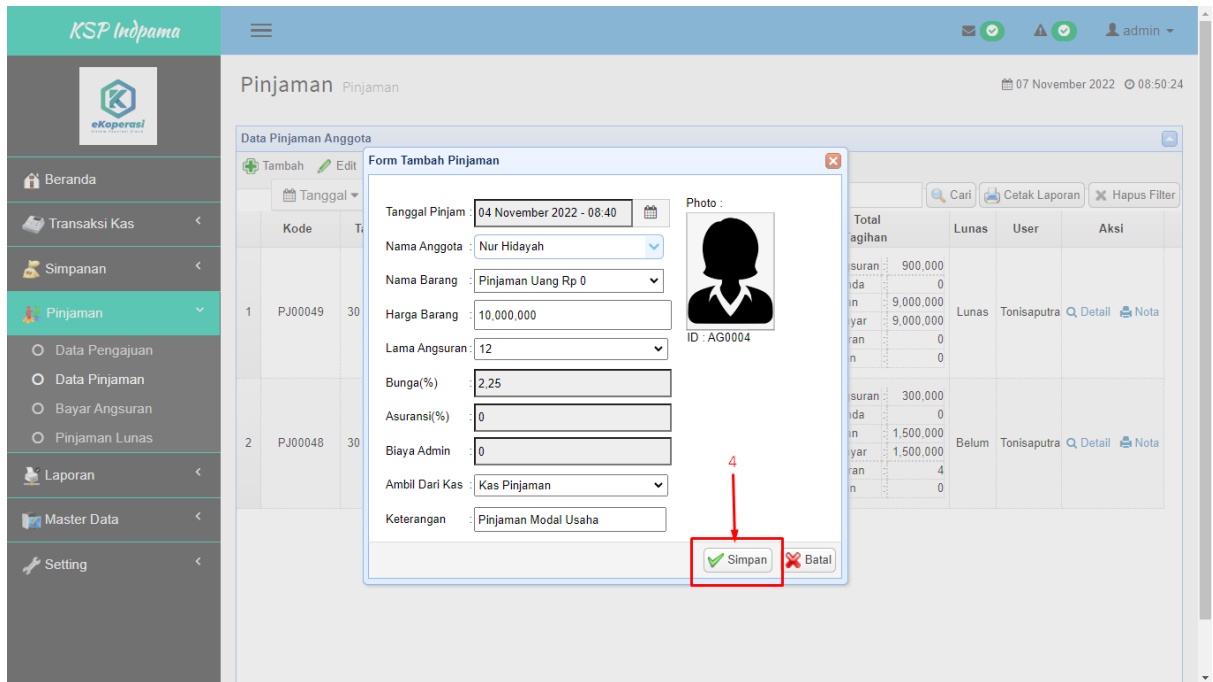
KSP Indpama

admin

eKoperasi

Beranda
Transaksi Kas
Simpanan
Pinjaman
Data Pengajuan
Data Pinjaman
Bayar Angsuran
Pinjaman Lunas
Laporan
Master Data
Setting

Pinjaman Pinjaman

07 November 2022 08:50:24

Data Pinjaman Anggota

Tambah Edit

Tanggal

Cari Cetak Laporan Hapus Filter

| | Kode | T | Total Tagihan | | Lunas | User | Aksi |
|---|---|---|---|---|---|---|---|
| 1 | PJ00049 | 30 | suran : nda : n : yar : ran : n : | 900,000 0 9,000,000 9,000,000 0 0 | Lunas | Tonisaputra | Detail Nota |
| 2 | PJ00048 | 30 | suran : nda : n : yar : ran : n : | 300,000 0 1,500,000 1,500,000 4 0 | Belum | Tonisaputra | Detail Nota |

Form Tambah Pinjaman

Tanggal Pinjam : 04 November 2022 - 08:40
Nama Anggota : Nur Hidayah
Nama Barang : Pinjaman Uang Rp 0
Harga Barang : 10,000,000
Lama Angsuran : 12
Bunga(%) : 2,25
Asuransi(%) : 0
Biaya Admin : 0
Ambil Dari Kas : Kas Pinjaman
Keterangan : Pinjaman Modal Usaha

Photo :
ID : AG0004

4

Simpan Batal